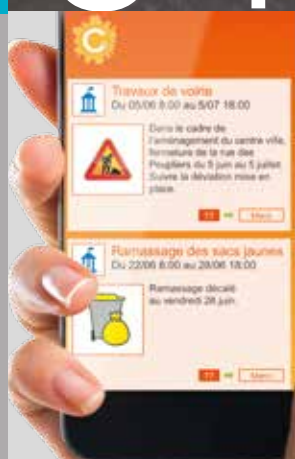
Travaux de voirie
Du 05/06 8:00 au 5/07 18:00

Dans le cadre de l'aménagement du centre ville, fermeture de la rue des Poupliers du 5 juin au 5 juillet. Suivre la déviation mise en place.

Merci

Ramassage des sacs jaunes
Du 22/06 8:00 au 28/06 18:00

Ramassage décalé au vendredi 28 juin.

Merci